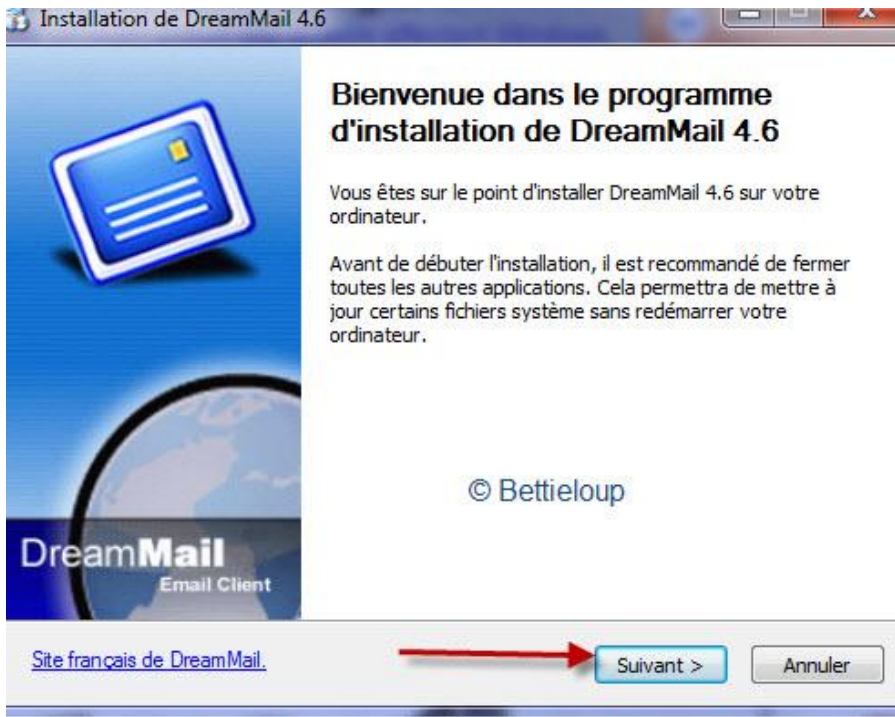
Installation de DreamMail 4.6

Bienvenue dans le programme d'installation de DreamMail 4.6

Vous êtes sur le point d'installer DreamMail 4.6 sur votre ordinateur.

Avant de débuter l'installation, il est recommandé de fermer toutes les autres applications. Cela permettra de mettre à jour certains fichiers système sans redémarrer votre ordinateur.

© Bettieloup

DreamMail
Email Client

Site français de DreamMail.

Suivant >

Annuler